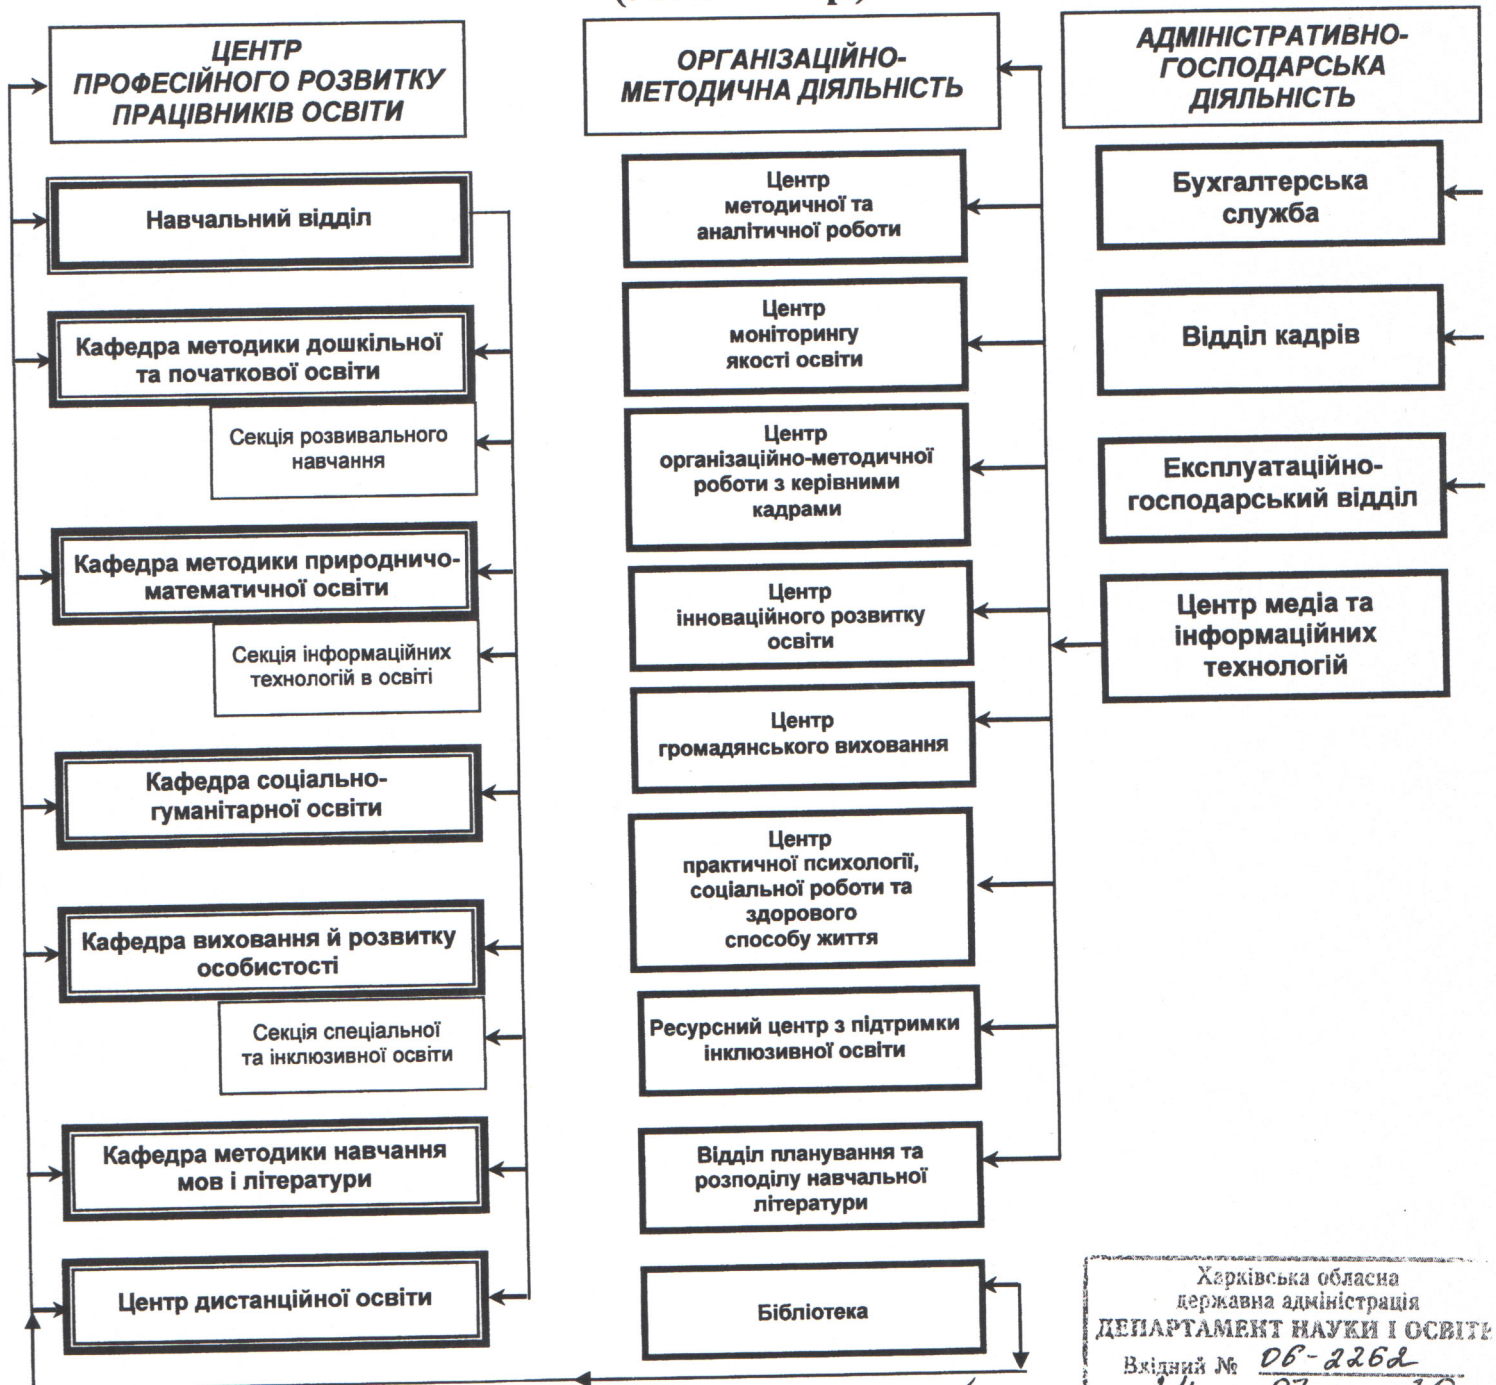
ЦЕНТР ПРОФЕСІЙНОГО РОЗВИТКУ ПРАЦІВНИКІВ ОСВІТИ

Навчальний відділ

Кафедра методики дошкільної та початкової освіти

Секція розвивального навчання

Кафедра методики природничо-математичної освіти

Секція інформаційних технологій в освіті

Кафедра соціально-гуманітарної освіти

Кафедра виховання й розвитку особистості

Секція спеціальної та інклюзивної освіти

Кафедра методики навчання мов і літератури

Центр дистанційної освіти

ОРГАНІЗАЦІЙНО-МЕТОДИЧНА ДІЯЛЬНІСТЬ

Центр методичної та аналітичної роботи

Центр моніторингу якості освіти

Центр організаційно-методичної роботи з керівними кадрами

Центр інноваційного розвитку освіти

Центр громадянського виховання

Центр практичної психології, соціальної роботи та здорового способу життя

Ресурсний центр з підтримки інклюзивної освіти

Відділ планування та розподілу навчальної літератури

Бібліотека

АДМІНІСТРАТИВНО-ГОСПОДАРСЬКА ДІЯЛЬНІСТЬ

Бухгалтерська служба

Відділ кадрів

Експлуатаційно-господарський відділ

Центр медіа та інформаційних технологій

Харківська обласна державна адміністрація
ДЕПАРТАМЕНТ НАУКИ І ОСВІТИ
Вхідний № 06-2262
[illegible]